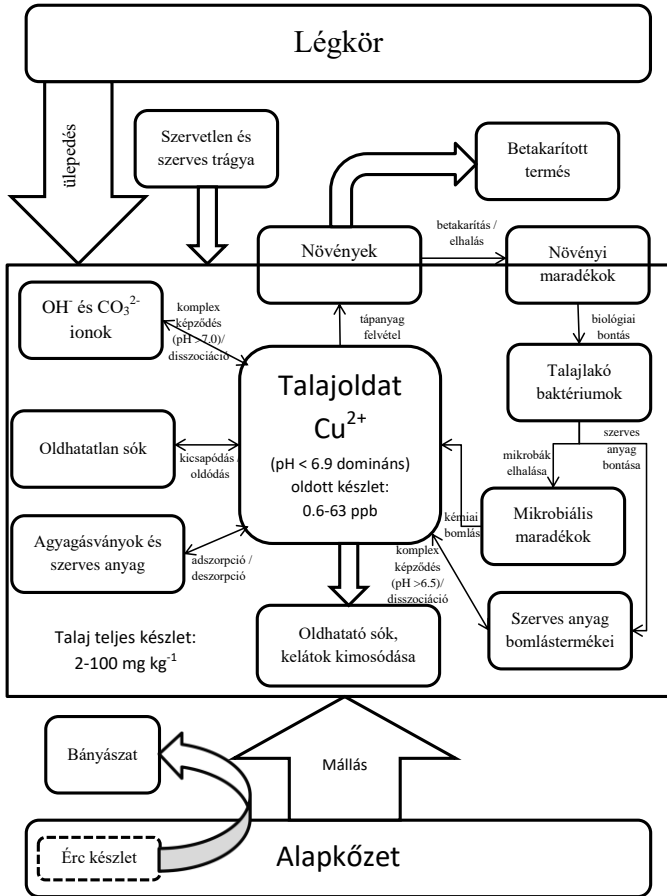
Légkör

ülepedés

Szervetlen és szerves trágya

Betakarított termés

Növények

betakarítás / elhalás

Növényi maradékok

$OH^-$ és $CO_3^{2-}$ ionok

komplex képződés (pH > 7.0)/ disszociáció

tápanyag felvétel

biológiai bontás

Talajoldat $Cu^{2+}$ (pH < 6.9 domináns) oldott készlet: 0.6-63 ppb

Talajlakó baktériumok

Oldhatatlan sók

kicsapódás oldódás

szerves anyag bontása

mikrobák elhalása

Mikrobiális maradékok

kémiai bomlás

Agyagásványok és szerves anyag

adszorpció / deszorpció

komplex képződés (pH >6.5)/ disszociáció

Szerves anyag bomlástermékei

Talaj teljes készlet: 2-100 mg $kg^{-1}$

Oldhatató sók, kelátok kimosódása

Bányászat

Mállás

Érc készlet

Alapkőzet